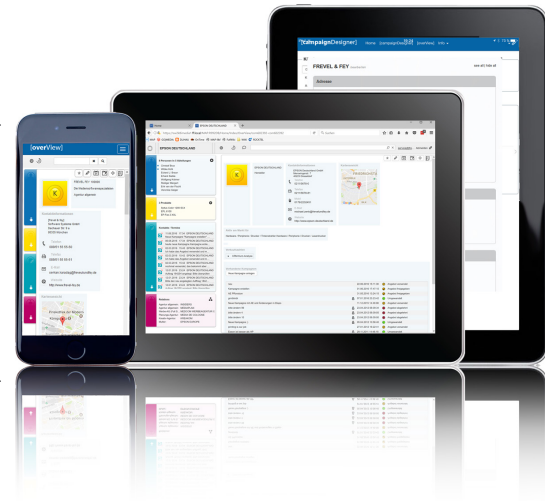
[campaignDesigner] Home [campaignDesigner] [overView]

FREVEL & FEY

Adresse

[overView]

FREVEL & FEY

Die Dialogmarketing-Agentur

SPRENG DEUTSCHLAND

Telefon

E-Mail

Internet

http://www.frevel-fey.de

Kontakt

Verkauf

Aktivitäten

Bemerkungen

Dokumente

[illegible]